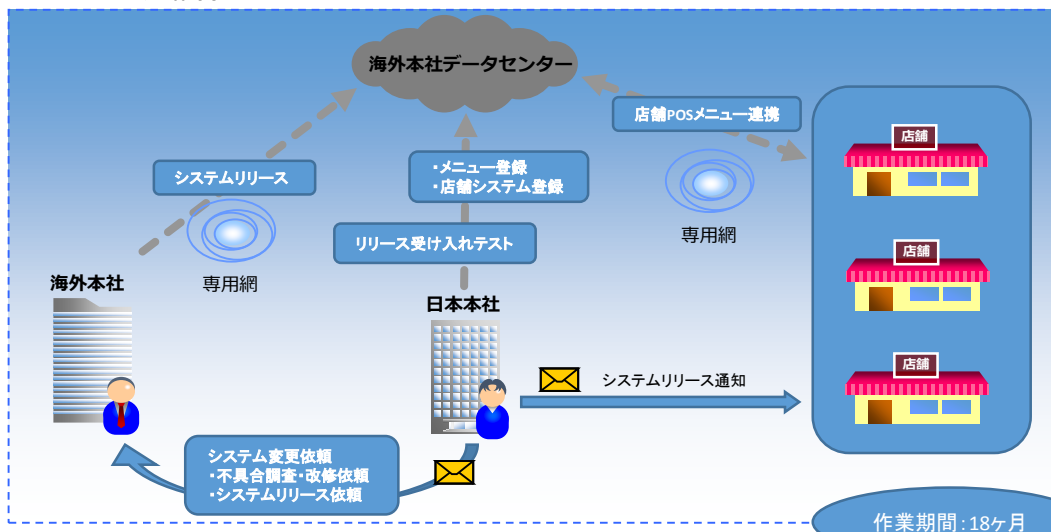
海外本社データセンター

店舗POSメニュー連携

システムリリース

・メニュー登録
・店舗システム登録

リリース受け入れテスト

専用網

専用網

海外本社

日本本社

店舗

店舗

店舗

システムリリース通知

システム変更依頼
・不具合調査・改修依頼
・システムリリース依頼

作業期間：18ヶ月